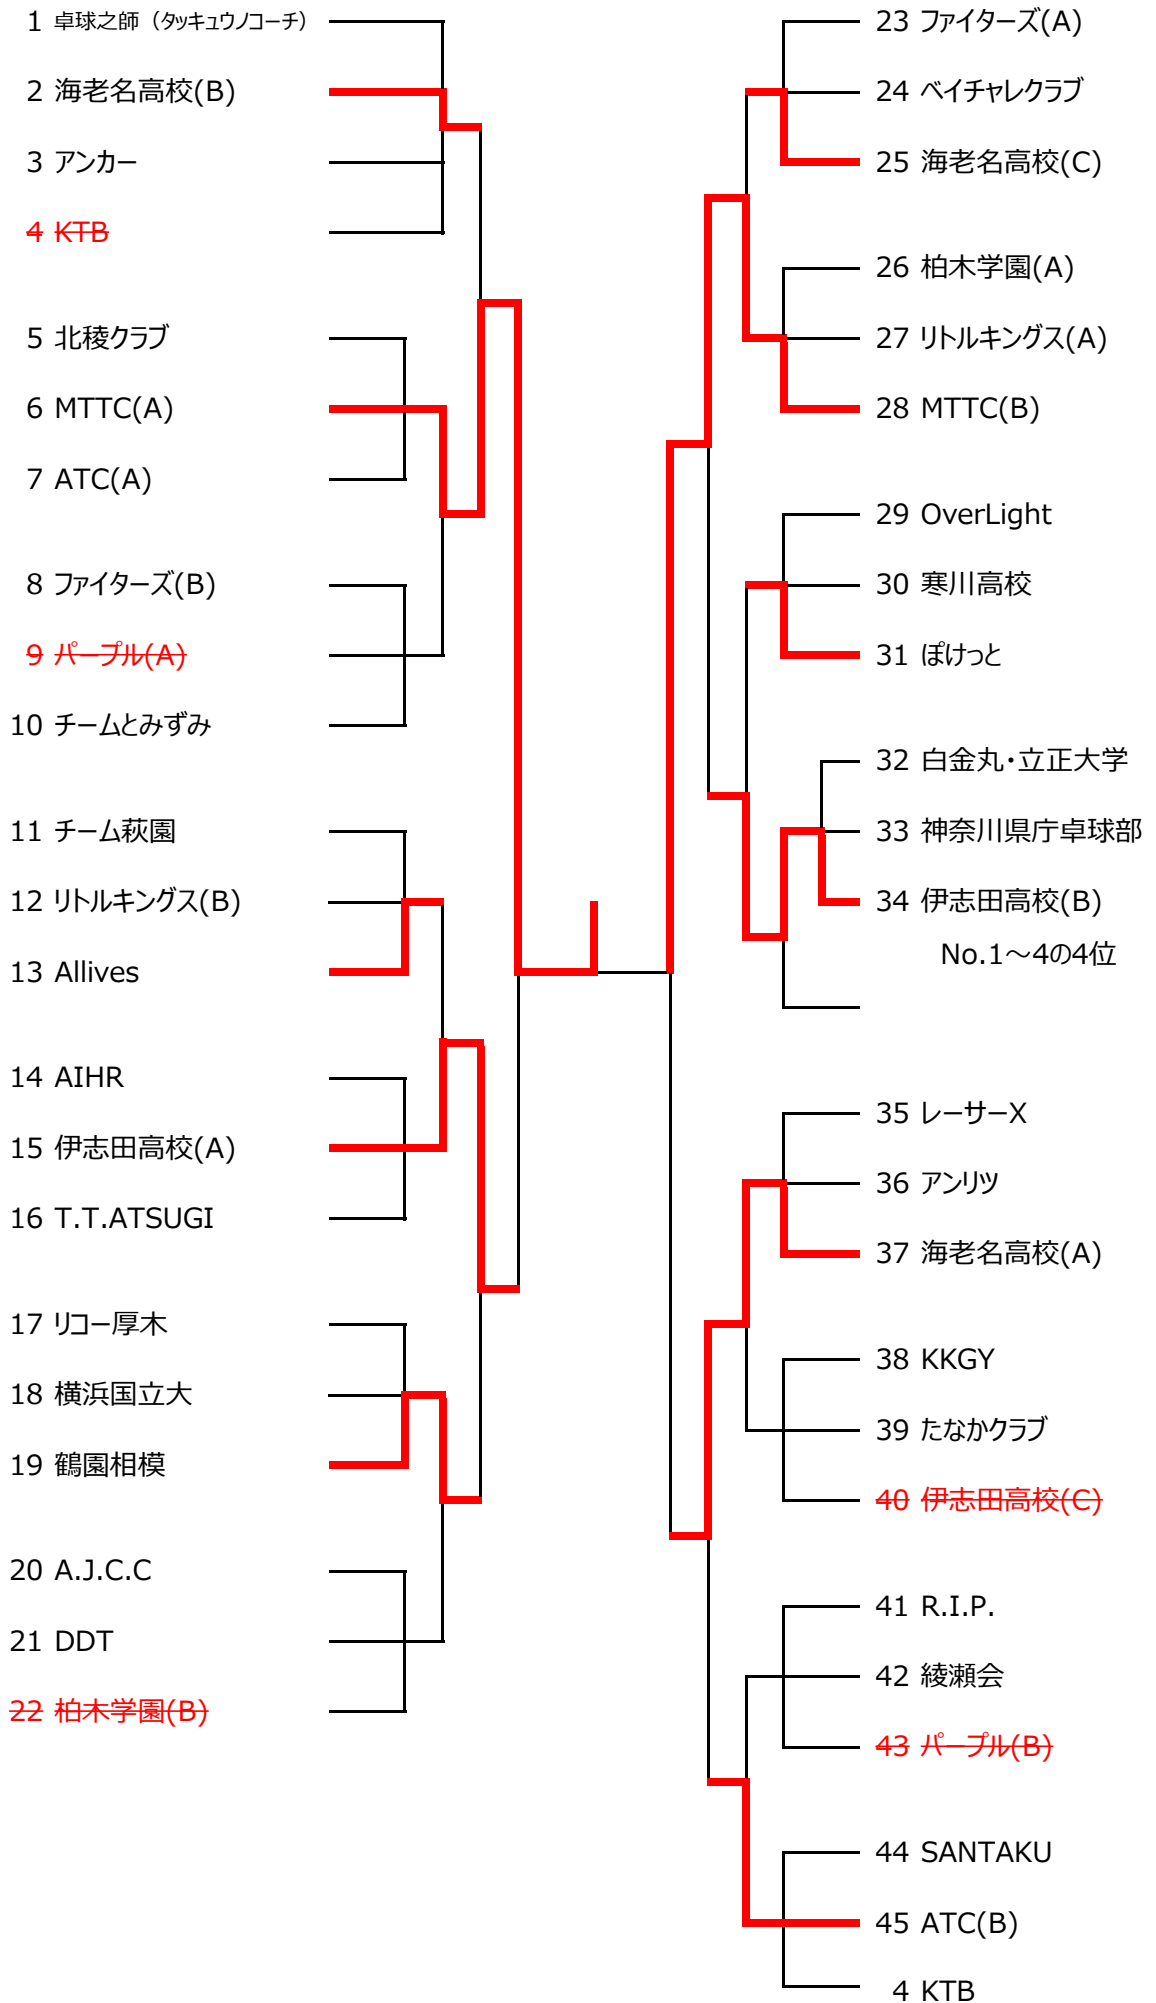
1 卓球之師（タッキュウノコーチ）
2 海老名高校(B)
3 アンカー
4 KTB
5 北稜クラブ
6 MTTC(A)
7 ATC(A)
8 ファイターズ(B)
9 パープル(A)
10 チームとみずみ
11 チーム萩園
12 リトルキングス(B)
13 Allives
14 AIHR
15 伊志田高校(A)
16 T.T.ATSUGI
17 リコー厚木
18 横浜国立大
19 鶴園相模
20 A.J.C.C
21 DDT
22 柏木学園(B)
23 ファイターズ(A)
24 ベイチャレクラブ
25 海老名高校(C)
26 柏木学園(A)
27 リトルキングス(A)
28 MTTC(B)
29 OverLight
30 寒川高校
31 ぽけっと
32 白金丸・立正大学
33 神奈川県庁卓球部
34 伊志田高校(B)
No.1～4の4位
35 レーサーX
36 アンリツ
37 海老名高校(A)
38 KKGY
39 たなかクラブ
40 伊志田高校(C)
41 R.I.P.
42 綾瀬会
43 パープル(B)
44 SANTAKU
45 ATC(B)
4 KTB